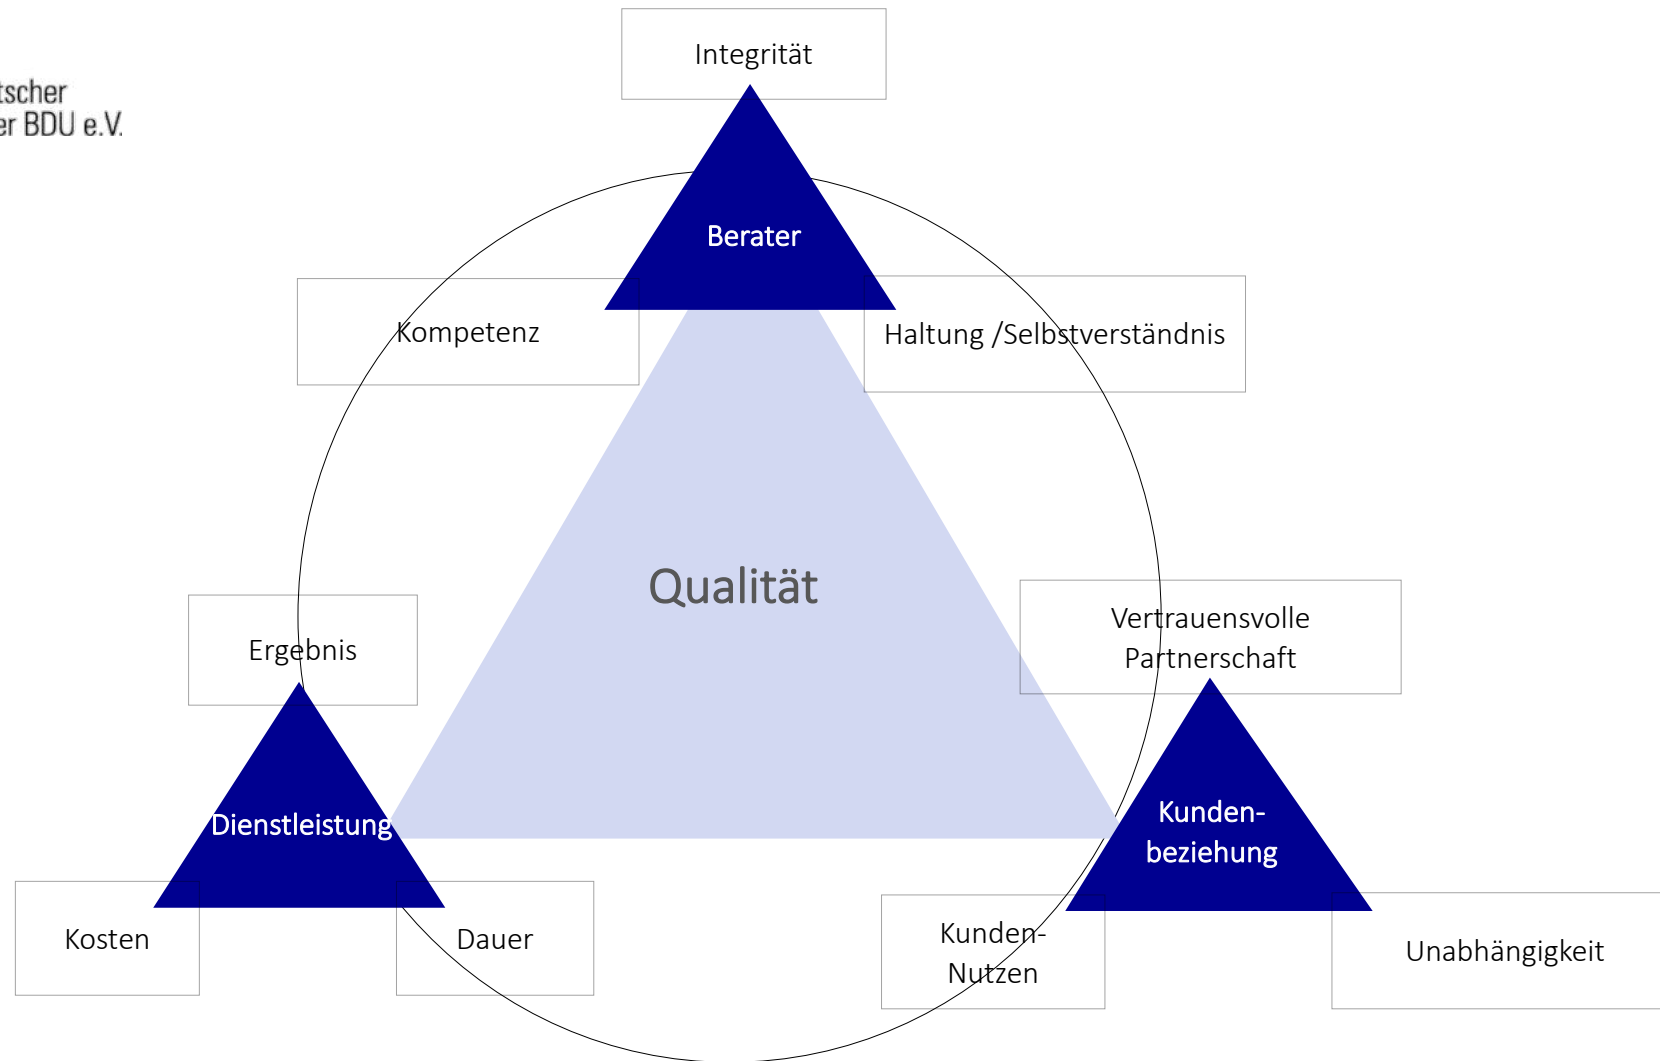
tscher
er BDU e.V.

Integrität

Berater

Kompetenz

Haltung /Selbstverständnis

Qualität

Ergebnis

Vertrauensvolle Partnerschaft

Dienstleistung

Kunden-beziehung

Kosten

Dauer

Kunden-Nutzen

Unabhängigkeit